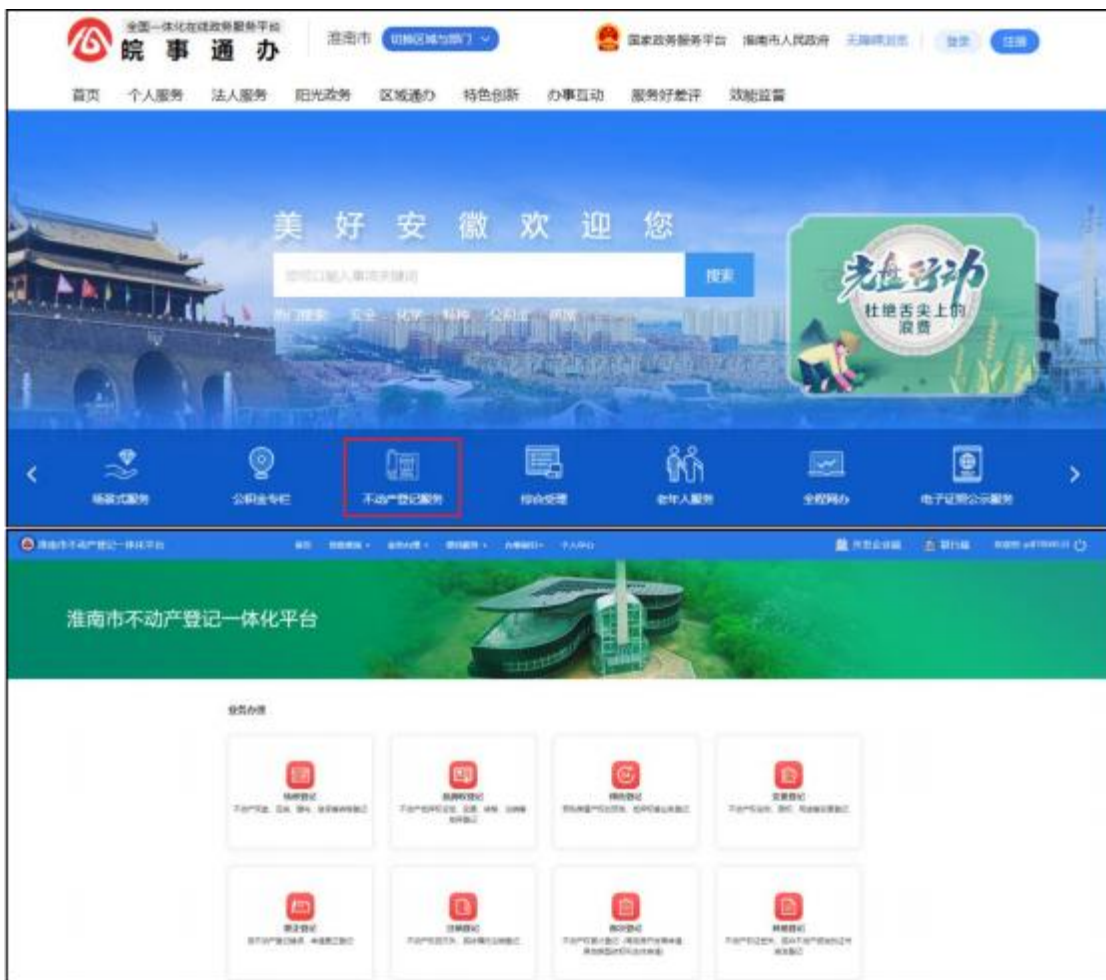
全国一体化在线政务服务平台
皖 事 通 办
淮南市 切换区域与部门
国家政务服务平台 淮南市人民政府 无障碍浏览 登录 注册

首页 个人服务 法人服务 阳光政务 区域通办 特色创新 办事互动 服务好差评 效能监督

美 好 安 徽 欢 迎 您
请您输入事项关键词
搜索
热门搜索 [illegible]

光盘行动
杜绝舌尖上的浪费

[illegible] 公积金专栏 不动产登记服务 综合受理 老年人服务 全程网办 电子证照公示服务

淮南市不动产登记一体化平台

淮南市不动产登记一体化平台

业务办理

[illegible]